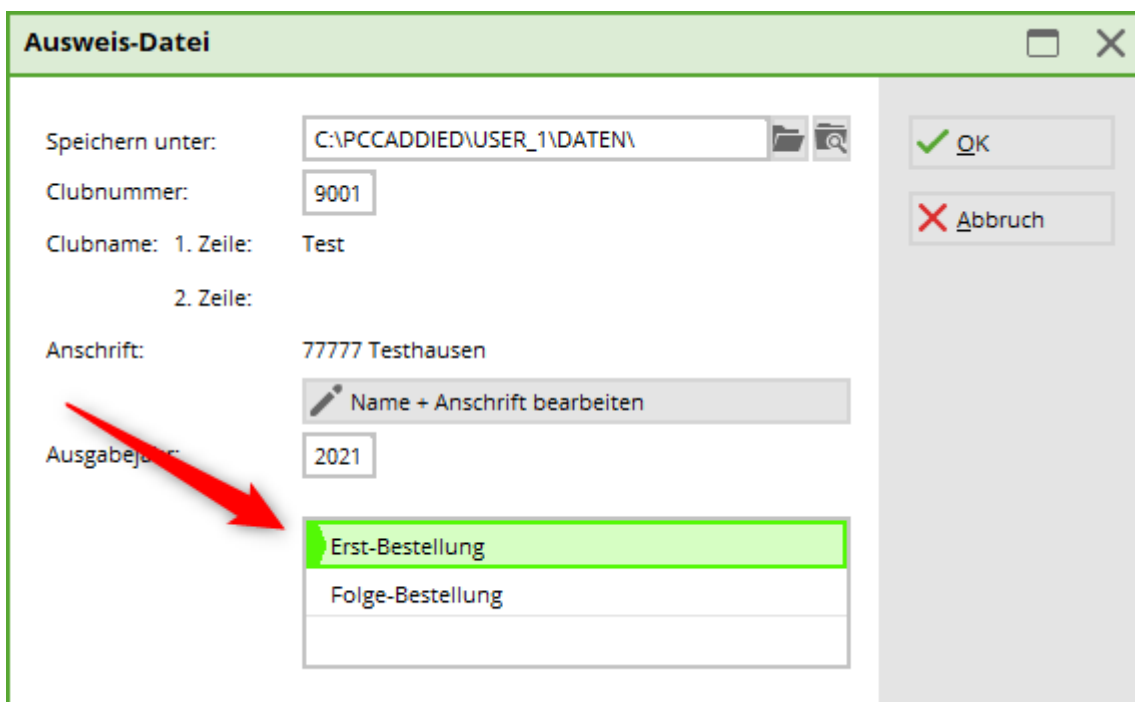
Ausweis-Datei

Speichern unter: C:\PCCADDIED\USER_1\DATEN\

Clubnummer: 9001

Clubname: 1. Zeile: Test

2. Zeile:

Anschrift: 77777 Testhausen

Name + Anschrift bearbeiten

Ausgabej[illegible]: 2021

Erst-Bestellung

Folge-Bestellung

OK

Abbruch